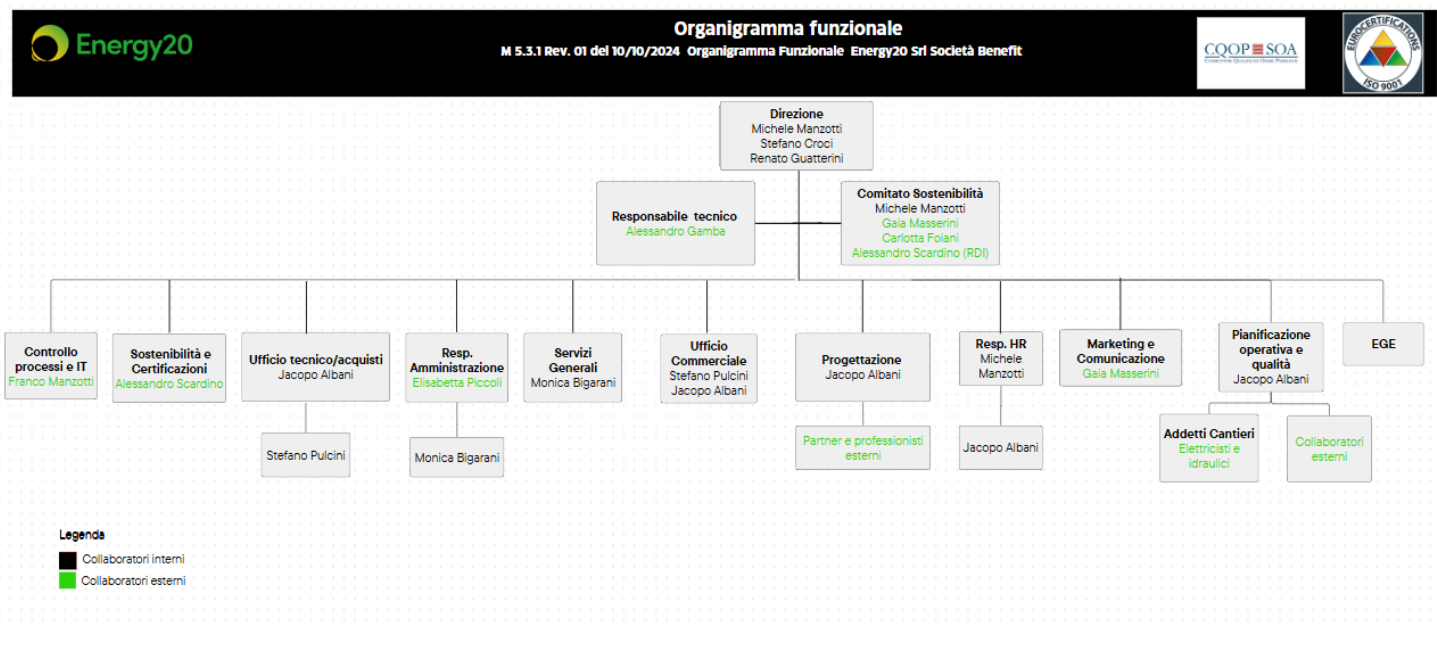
Energy20

Organigramma funzionale

M 5.3.1 Rev. 01 del 10/10/2024 Organigramma Funzionale Energy20 Srl Società Benefit

CQOP SOA

EUROCERTIFICATIONS ISO 9001

Direzione
Michele Manzotti
Stefano Croci
Renato Guatterini

Responsabile tecnico
Alessandro Gamba

Comitato Sostenibilità
Michele Manzotti
Gaia Masserini
Carlotta Folani
Alessandro Scardino (RDI)

Controllo processi e IT
Franco Manzotti

Sostenibilità e Certificazioni
Alessandro Scardino

Ufficio tecnico/acquisti
Jacopo Albani

Stefano Pulcini

Resp. Amministrazione
Elisabetta Piccoli

Monica Bigarani

Servizi Generali
Monica Bigarani

Ufficio Commerciale
Stefano Pulcini
Jacopo Albani

Progettazione
Jacopo Albani

Partner e professionisti esterni

Resp. HR
Michele Manzotti

Jacopo Albani

Marketing e Comunicazione
Gaia Masserini

Pianificazione operativa e qualità
Jacopo Albani

Addetti Cantieri
Elettricisti e idraulici

Collaboratori esterni

EGE

Legenda
Collaboratori interni
Collaboratori esterni